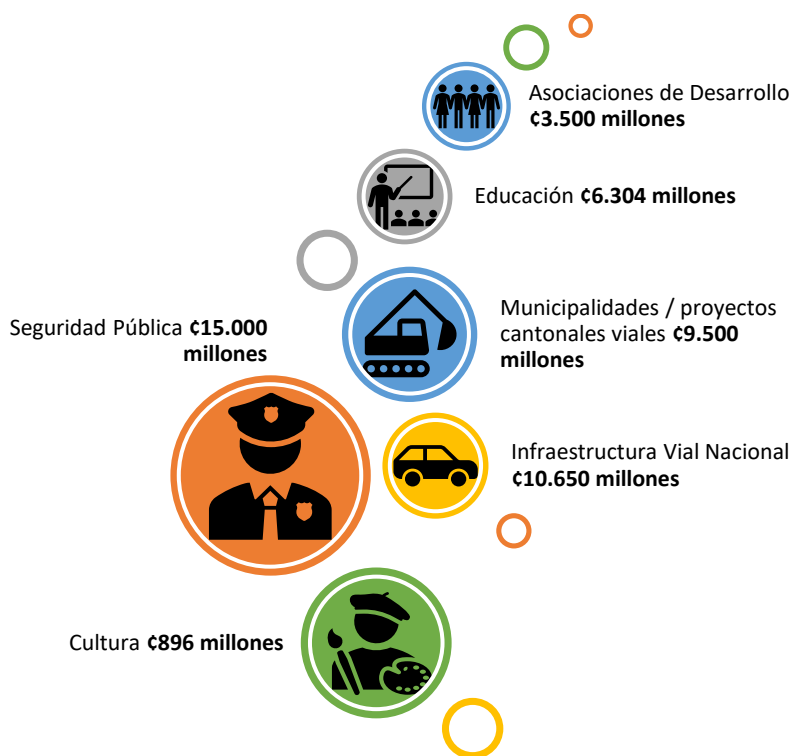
Asociaciones de Desarrollo **¢3.500 millones**

Educación **¢6.304 millones**

Seguridad Pública **¢15.000 millones**

Municipalidades / proyectos cantonales viales **¢9.500 millones**

Infraestructura Vial Nacional **¢10.650 millones**

Cultura **¢896 millones**